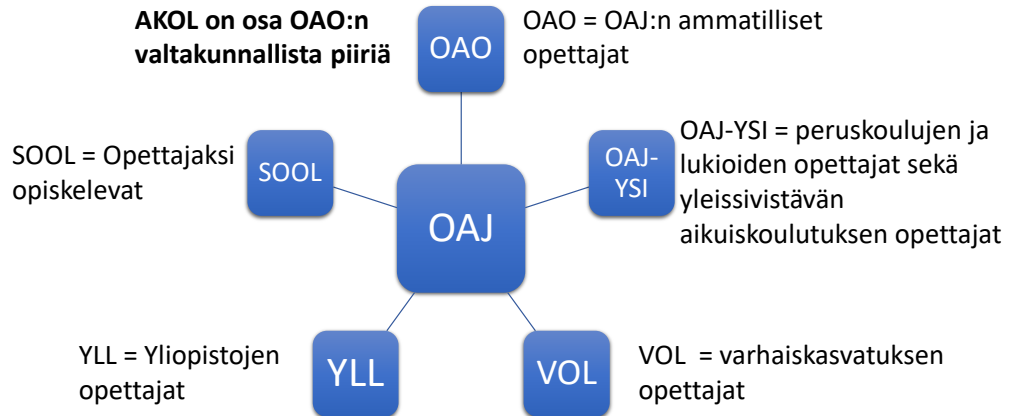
AKOL on osa OAO:n valtakunnallista piiriä

OAO

OAO = OAJ:n ammatilliset opettajat

SOOL = Opettajaksi opiskelevat

SOOL

OAJ

OAJ-YSI

OAJ-YSI = peruskoulujen ja lukioiden opettajat sekä yleissivistävän aikuiskoulutuksen opettajat

YLL = Yliopistojen opettajat

YLL

VOL

VOL = varhaiskasvatuksen opettajat